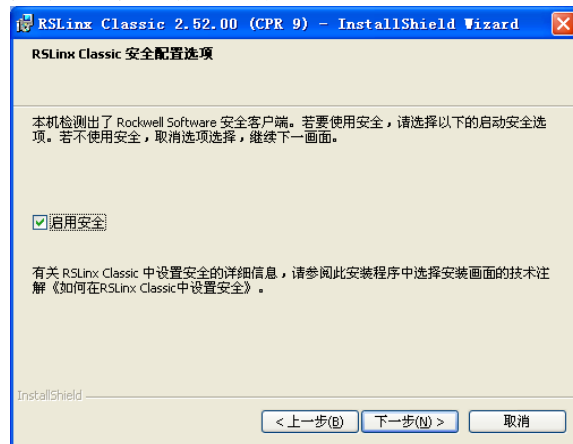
RSLinx Classic 2.52.00 (CPR 9) - InstallShield Wizard

RSLinx Classic 安全配置选项

本机检测出了 Rockwell Software 安全客户端。若要使用安全，请选择以下的启动安全选项。若不使用安全，取消选项选择，继续下一画面。

☑ 启用安全

有关 RSLinx Classic 中设置安全的详细信息，请参阅此安装程序中选择安装画面的技术注解《如何在RSLinx Classic中设置安全》。

InstallShield

< 上一步(B) 下一步(N) > 取消